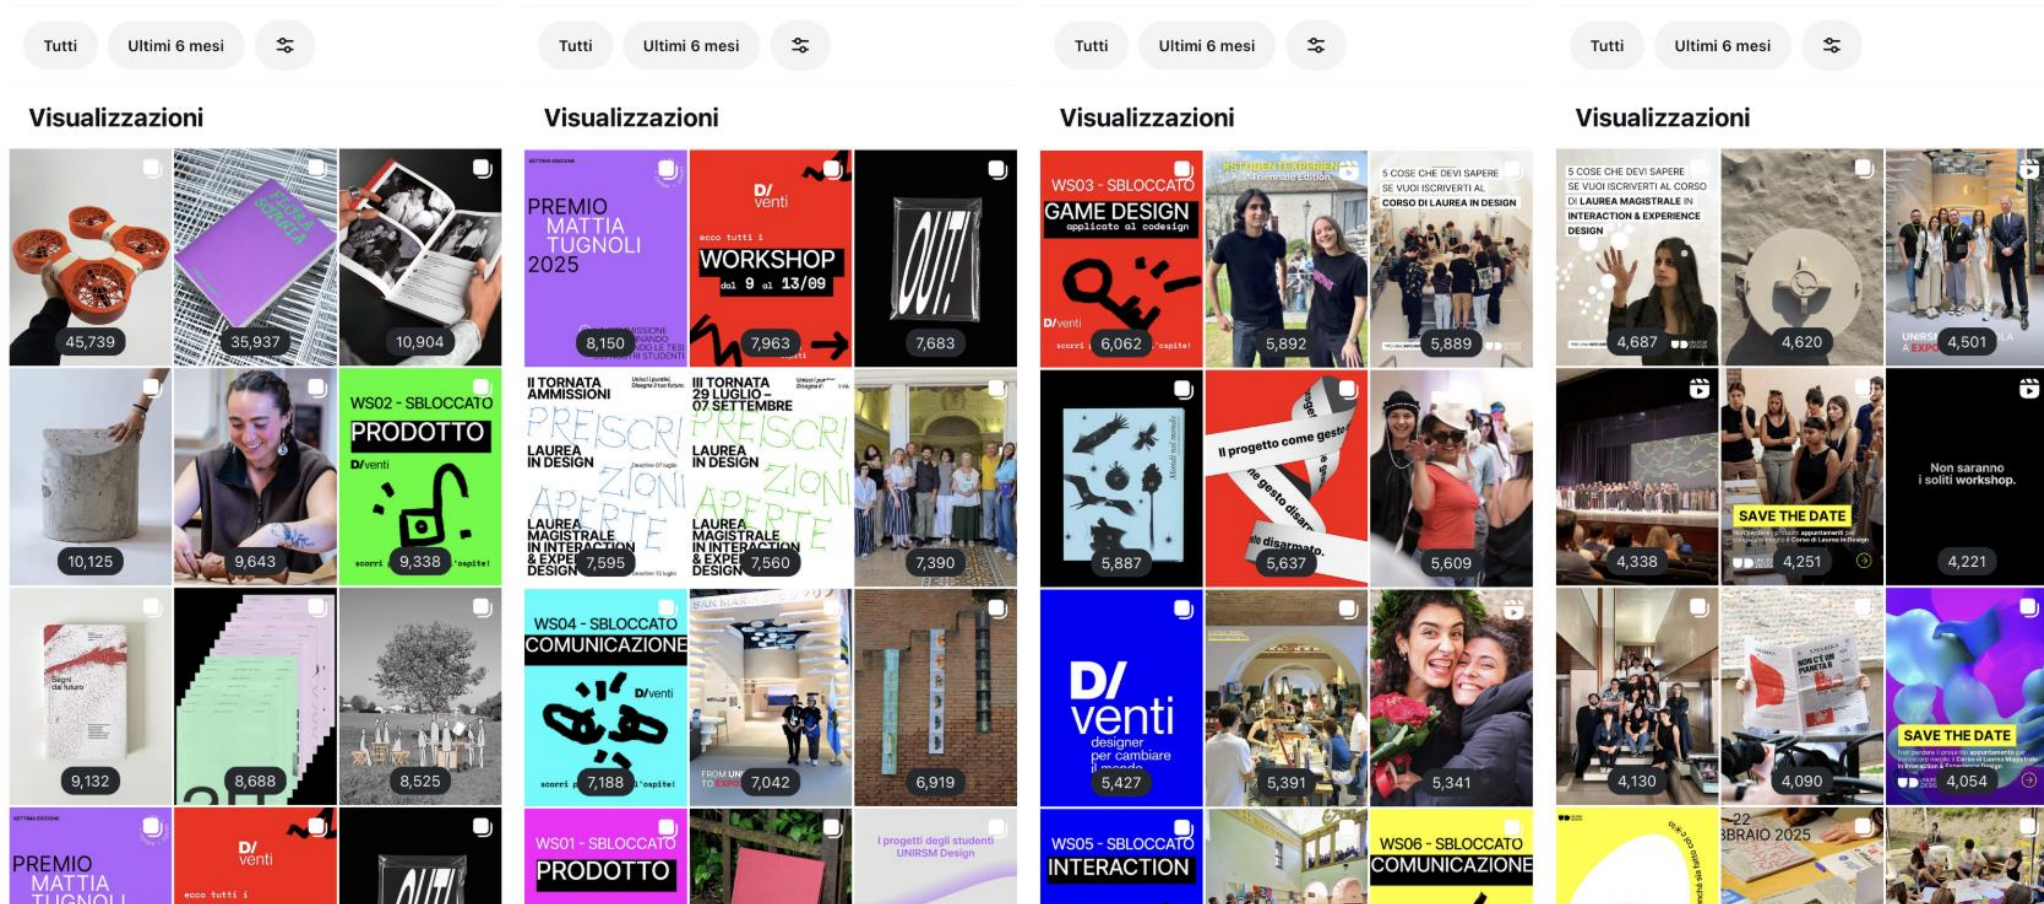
Tutti Ultimi 6 mesi

Visualizzazioni

45,739
35,937
10,904
10,125
9,643
WS02 - SBLOCCATO
PRODOTTO
D/venti
scorri 9,338 'ospite!
9,132
8,688
8,525
PREMIO MATTIA TUGNOLI
D/ venti
ecco tutti i

Tutti Ultimi 6 mesi

Visualizzazioni

PREMIO MATTIA TUGNOLI 2025
8,150
D/ venti
ecco tutti i
WORKSHOP
dal 9 al 13/09
7,963
7,683
II TORNATA AMMISSIONI
PREISCRIZIONI APERTE
LAUREA IN DESIGN
LAUREA MAGISTRALE IN INTERACTION & EXPERIENCE DESIGN
7,595
III TORNATA 29 LUGLIO - 07 SETTEMBRE
LAUREA IN DESIGN
LAUREA MAGISTRALE IN INTERACTION & EXPERIENCE DESIGN
7,560
7,390
WS04 - SBLOCCATO
COMUNICAZIONE
D/venti
scorri 7,188 l'ospite!
7,042
6,919
WS01 - SBLOCCATO
PRODOTTO
I progetti degli studenti UNIRSM Design

Tutti Ultimi 6 mesi

Visualizzazioni

WS03 - SBLOCCATO
GAME DESIGN
applicato al codesign
D/venti
scorri 6,062 'ospite!
5,892
5 COSE CHE DEVI SAPERE SE VUOI ISCRIVERTI AL CORSO DI LAUREA IN DESIGN
5,889
5,887
Il progetto come gesto
5,637
5,609
D/ venti
designer per cambiare
5,427
5,391
5,341
WS05 - SBLOCCATO
INTERACTION
WS06 - SBLOCCATO
COMUNICAZIONE

Tutti Ultimi 6 mesi

Visualizzazioni

5 COSE CHE DEVI SAPERE SE VUOI ISCRIVERTI AL CORSO DI LAUREA MAGISTRALE IN INTERACTION & EXPERIENCE DESIGN
4,687
4,620
4,501
4,338
SAVE THE DATE
4,251
Non saranno i soliti workshop.
4,221
4,130
4,090
SAVE THE DATE
4,054
22 BRAIO 2025